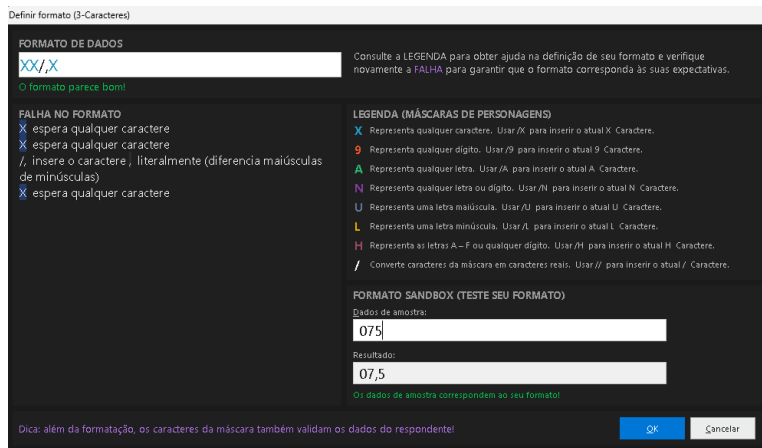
Definir formato (3-Caracteres)

FORMATO DE DADOS

XX/,X

O formato parece bom!

Consulte a LEGENDA para obter ajuda na definição de seu formato e verifique novamente a FALHA para garantir que o formato corresponda às suas expectativas.

FALHA NO FORMATO

X espera qualquer caractere
X espera qualquer caractere
/, insere o caractere , literalmente (diferencia maiúsculas de minúsculas)
X espera qualquer caractere

LEGENDA (MÁSCARAS DE PERSONAGENS)

X Representa qualquer caractere. Usar /X para inserir o atual X Caractere.
9 Representa qualquer dígito. Usar /9 para inserir o atual 9 Caractere.
A Representa qualquer letra. Usar /A para inserir o atual A Caractere.
N Representa qualquer letra ou dígito. Usar /N para inserir o atual N Caractere.
U Representa uma letra maiúscula. Usar /U para inserir o atual U Caractere.
L Representa uma letra minúscula. Usar /L para inserir o atual L Caractere.
H Representa as letras A – F ou qualquer dígito. Usar /H para inserir o atual H Caractere.
/ Converte caracteres da máscara em caracteres reais. Usar // para inserir o atual / Caractere.

FORMATO SANDBOX (TESTE SEU FORMATO)

Dados de amostra:

075

Resultado:

07,5

Os dados de amostra correspondem ao seu formato!

Dica: além da formatação, os caracteres da máscara também validam os dados do respondente!

OK

Cancelar